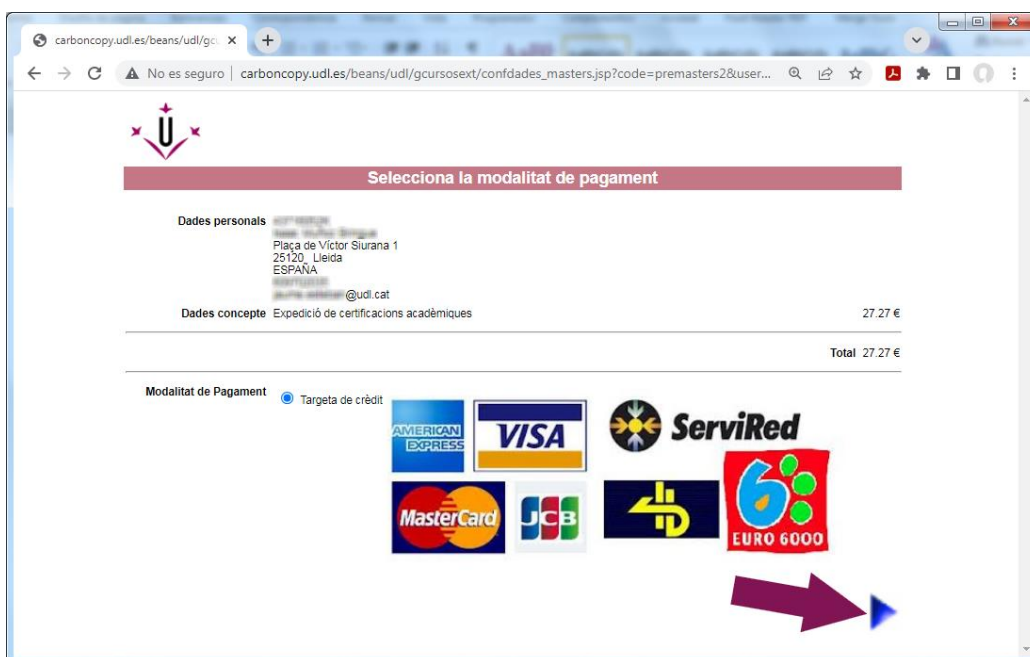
carboncopy.udl.es/beans/udl/gc ×
No es seguro | carboncopy.udl.es/beans/udl/gcursosext/confdades_masters.jsp?code=premasters2&user...

Selecciona la modalitat de pagament

Dades personals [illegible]
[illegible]
Plaça de Víctor Siurana 1
25120 Lleida
ESPAÑA
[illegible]
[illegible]@udl.cat

Dades concepte Expedició de certificacions acadèmiques 27.27 €

Total 27.27 €

Modalitat de Pagament Targeta de crèdit

AMERICAN EXPRESS
VISA
ServiRed
MasterCard
JCB
EURO 6000